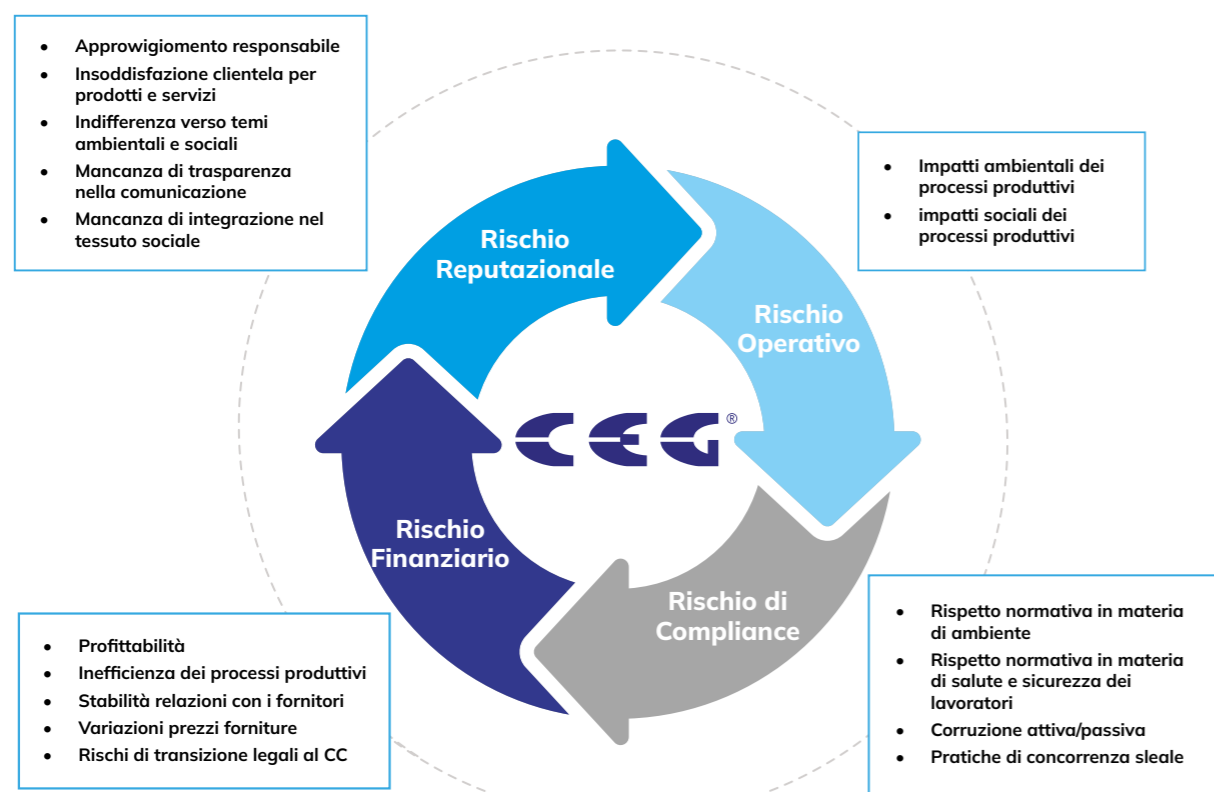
- Approwigiomento responsabile
- Insoddisfazione clientela per prodotti e servizi
- Indifferenza verso temi ambientali e sociali
- Mancanza di trasparenza nella comunicazione
- Mancanza di integrazione nel tessuto sociale

- Impatti ambientali dei processi produttivi
- impatti sociali dei processi produttivi

Rischio Reputazionale

Rischio Operativo

CEG®

Rischio Finanziario

Rischio di Compliance

- Profittabilità
- Inefficienza dei processi produttivi
- Stabilità relazioni con i fornitori
- Variazioni prezzi forniture
- Rischi di transizione legali al CC

- Rispetto normativa in materia di ambiente
- Rispetto normativa in materia di salute e sicurezza dei lavoratori
- Corruzione attiva/passiva
- Pratiche di concorrenza sleale